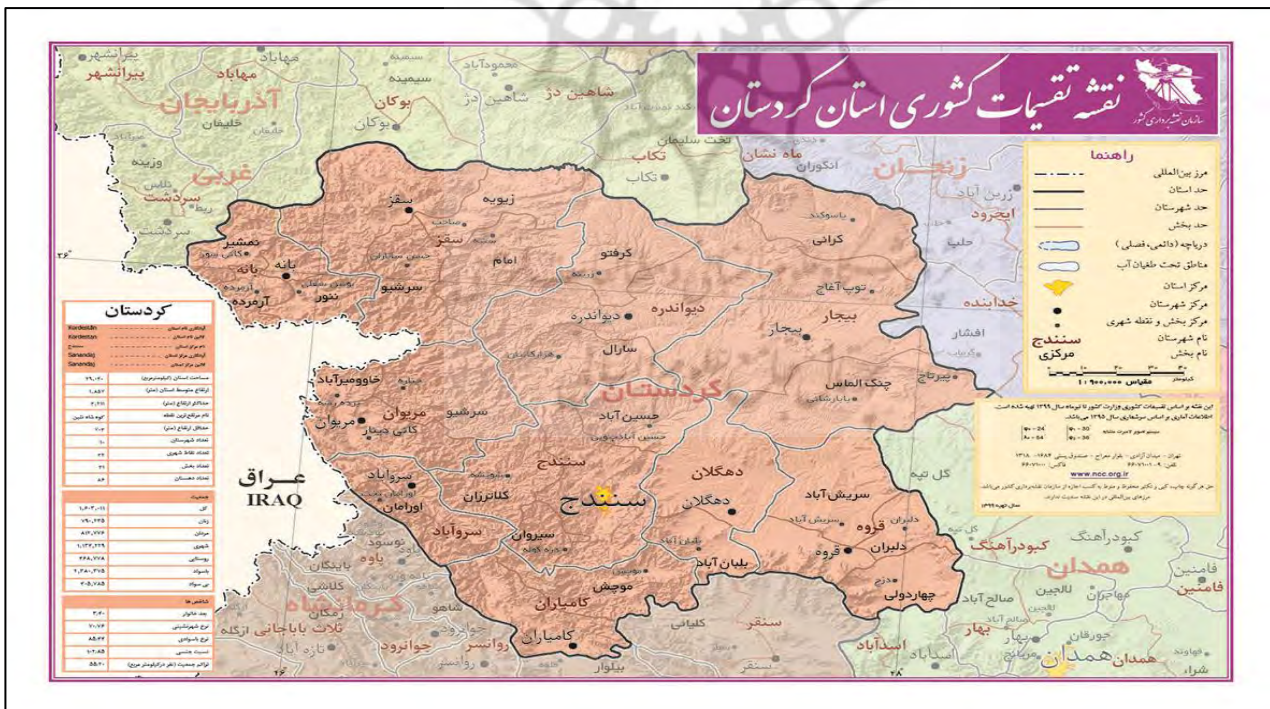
نقشه تقسیمات کشوری استان کردستان

سازمان نقشه برداری کشور

راهنما
مرز بین المللی
حد استان
حد شهرستان
حد بخش
دریاچه (دائمی، فصلی)
مناطق تحت طغیان آب
مرکز استان
مرکز شهرستان
مرکز بخش و نقطه شهری
سنندج نام شهرستان
مرکزی نام بخش
مقیاس ۱ : ۹۰۰,۰۰۰
کیلومتر

این نقشه بر اساس تقسیمات کشوری وزارت کشور تا دی‌ماه سال ۱۳۹۹ تهیه شده است.
www.ncc.org.ir

کردستان
Kordestan
Sanandaj

عراق
IRAQ

آذربایجان غربی
زنجان
همدان
کرمانشاه
کردستان

پیرانشهر
مهاباد
سردشت
بوکان
شاهین دژ
تکاب
ماه نشان
ایجرود
خدابنده
کبودرآهنگ
همدان
اسدآباد
بهار
صحنه
ثلاث باباجانی
جوانرود
روانسر
سنقر
کلیائی
فامنین

سقز
زیویه
بانه
نمشیر
ننور
آرمرده
سرشیو
امام
کرفتو
دیواندره
کرانی
توپ آغاج
بیجار
سارال
چنگ الماس
خاووومیرآباد
مریوان
سرشیو
حسن آباد
سنندج
کلاترزان
سروآباد
اورامان
سیروان
دهگلان
بلبان آباد
سریش آباد
قروه
دلبران
چهاردولی
موچش
کامیاران